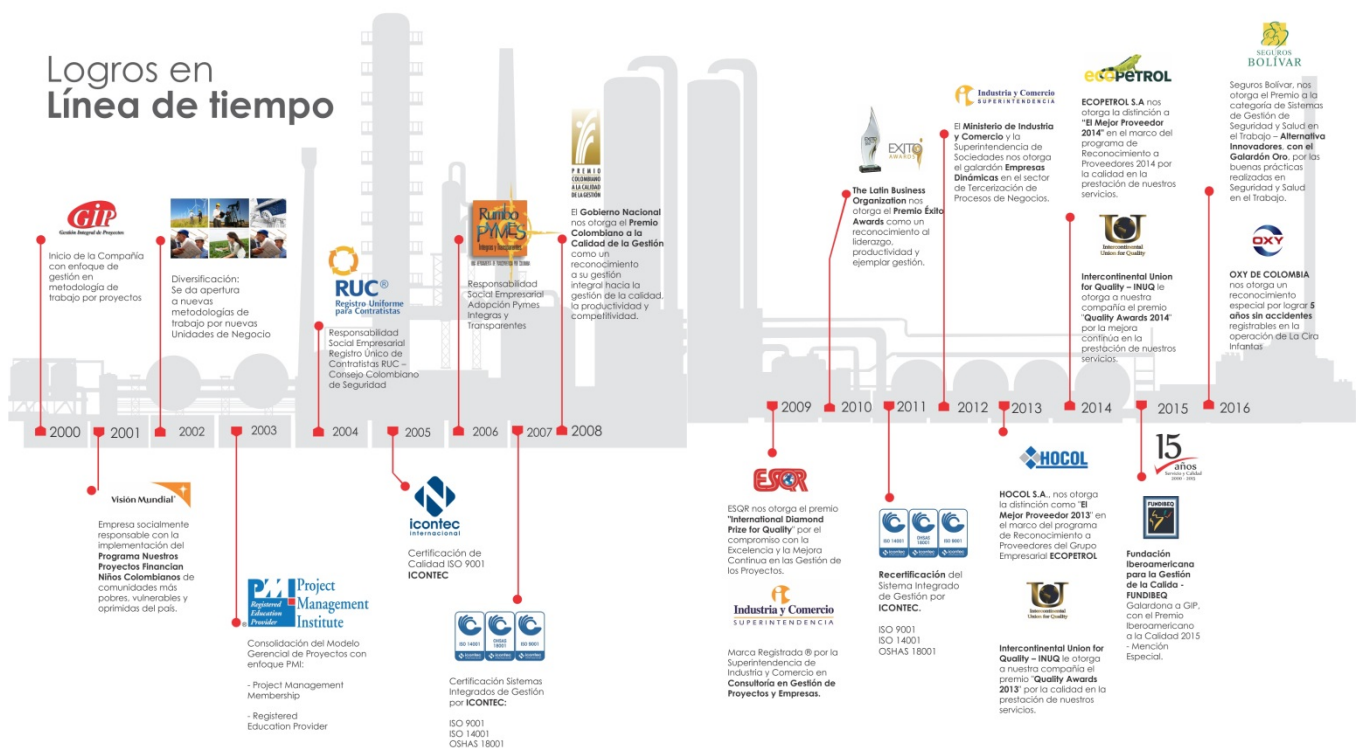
Logros en
Línea de tiempo

GIP
Gestión Integral de Proyectos

Inicio de la Compañía con enfoque de gestión en metodología de trabajo por proyectos

Diversificación: Se da apertura a nuevas metodologías de trabajo por nuevas Unidades de Negocio

RUC®
Registro Uniforme para Contratistas

Responsabilidad Social Empresarial Registro Único de Contratistas RUC – Consejo Colombiano de Seguridad

Rumbo PYMES
Íntegras y Transparentes

Responsabilidad Social Empresarial Adopción Pymes Íntegras y Transparentes

PREMIO COLOMBIANO A LA CALIDAD DE LA GESTIÓN

El Gobierno Nacional nos otorga el Premio Colombiano a la Calidad de la Gestión como un reconocimiento a su gestión integral hacia la gestión de la calidad, la productividad y competitividad.

ÉXITO AWARDS

The Latin Business Organization nos otorga el Premio Éxito Awards como un reconocimiento al liderazgo, productividad y ejemplar gestión.

Industria y Comercio
SUPERINTENDENCIA

El Ministerio de Industria y Comercio y la Superintendencia de Sociedades nos otorga el galardón Empresas Dinámicas en el sector de Tercerización de Procesos de Negocios.

ECOPETROL

ECOPETROL S.A nos otorga la distinción a "El Mejor Proveedor 2014" en el marco del programa de Reconocimiento a Proveedores 2014 por la calidad en la prestación de nuestros servicios.

Intercontinental Union for Quality

Intercontinental Union for Quality – INUQ le otorga a nuestra compañía el premio "Quality Awards 2014" por la mejora continua en la prestación de nuestros servicios.

SEGUROS BOLÍVAR

Seguros Bolívar, nos otorga el Premio a la categoría de Sistemas de Gestión de Seguridad y Salud en el Trabajo – Alternativa Innovadores, con el Galardón Oro, por las buenas prácticas realizadas en Seguridad y Salud en el Trabajo.

OXY

OXY DE COLOMBIA nos otorga un reconocimiento especial por lograr 5 años sin accidentes registrables en la operación de La Cira Infantas

2000 2001 2002 2003 2004 2005 2006 2007 2008 2009 2010 2011 2012 2013 2014 2015 2016

Visión Mundial

Empresa socialmente responsable con la implementación del Programa Nuestros Proyectos Financian Niños Colombianos de comunidades más pobres, vulnerables y oprimidas del país.

PMI Registered Education Provider
Project Management Institute

Consolidación del Modelo Gerencial de Proyectos con enfoque PMI:

- Project Management Membership

- Registered Education Provider

icontec internacional

Certificación de Calidad ISO 9001 ICONTEC

ISO 14001 OHSAS 18001 ISO 9001

Certificación Sistemas Integrados de Gestión por ICONTEC:

ISO 9001
ISO 14001
OSHAS 18001

ESQR

ESQR nos otorga el premio "International Diamond Prize for Quality" por el compromiso con la Excelencia y la Mejora Continua en las Gestión de los Proyectos.

Industria y Comercio
SUPERINTENDENCIA

Marca Registrada ® por la Superintendencia de Industria y Comercio en Consultoría en Gestión de Proyectos y Empresas.

ISO 14001 OHSAS 18001 ISO 9001

Recertificación del Sistema Integrado de Gestión por ICONTEC.

ISO 9001
ISO 14001
OSHAS 18001

HOCOL

HOCOL S.A., nos otorga la distinción como "El Mejor Proveedor 2013" en el marco del programa de Reconocimiento a Proveedores del Grupo Empresarial ECOPETROL

Intercontinental Union for Quality

Intercontinental Union for Quality – INUQ le otorga a nuestra compañía el premio "Quality Awards 2013" por la calidad en la prestación de nuestros servicios.

15 años
Servicio y Calidad
2000 - 2015

FUNDIBEQ

Fundación Iberoamericana para la Gestión de la Calida - FUNDIBEQ
Galardona a GiP, con el Premio Iberoamericano a la Calidad 2015 - Mención Especial.